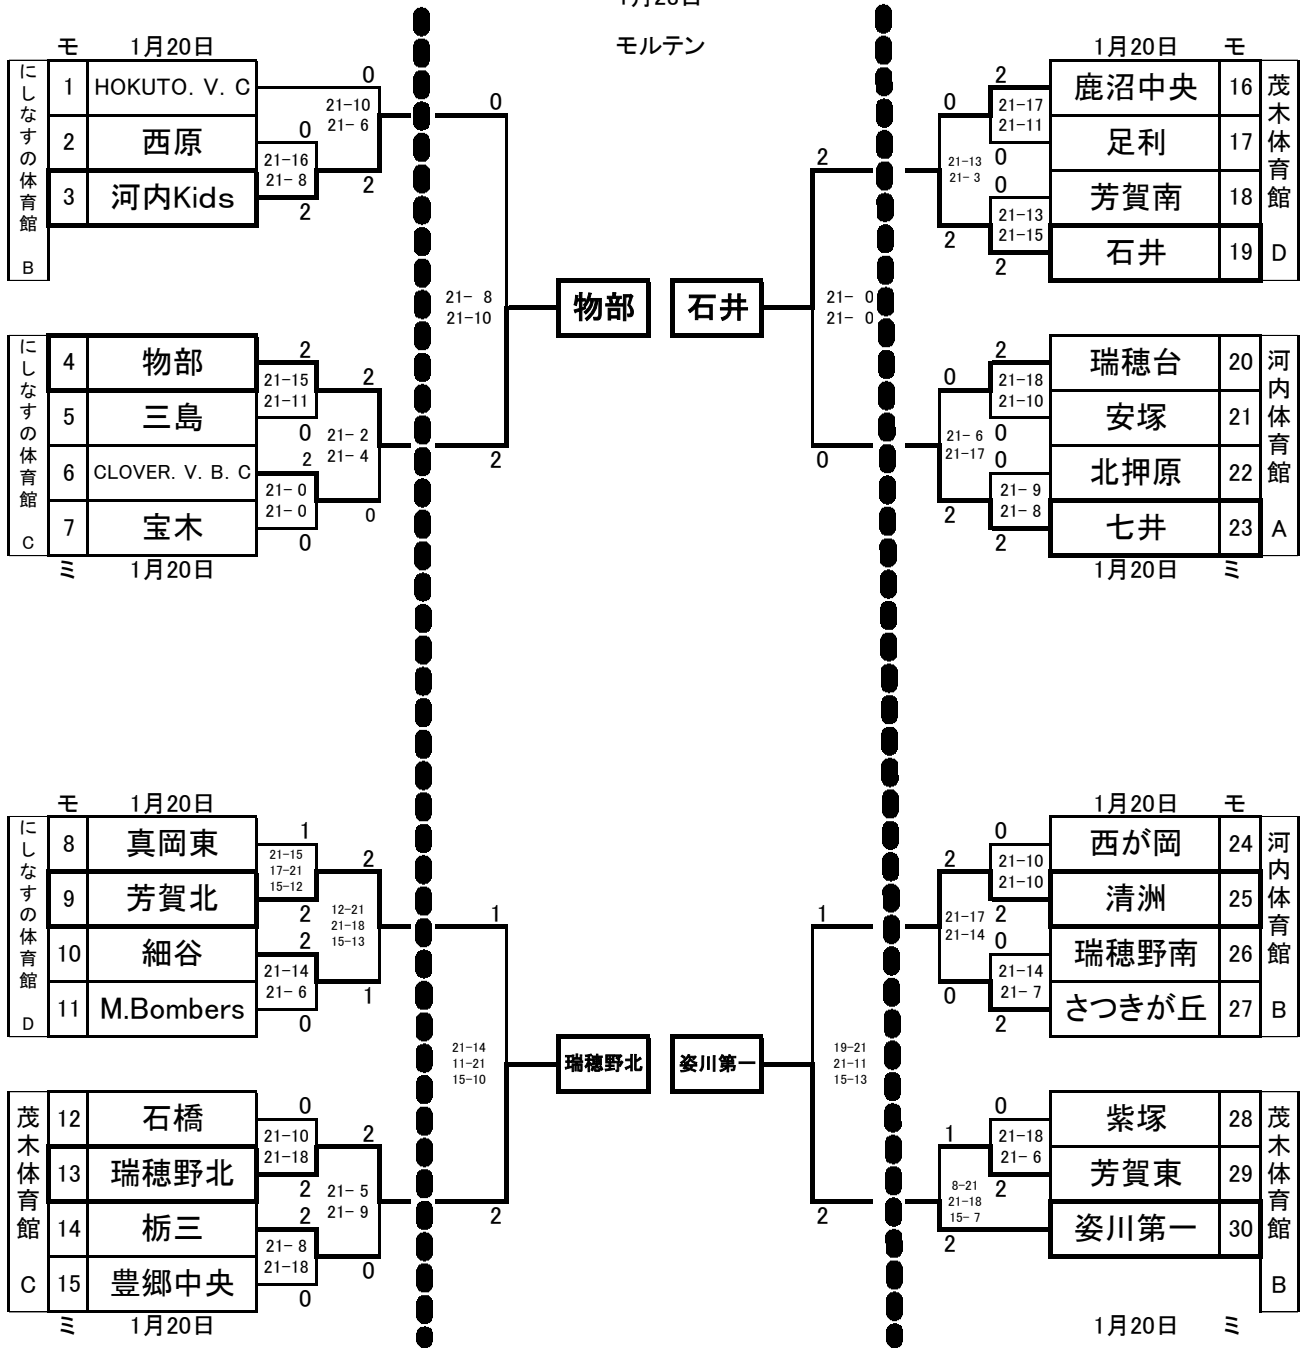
1月20日
モルテン

モ 1月20日
にしなすの体育館 B
1 HOKUTO. V. C
2 西原
3 河内Kids
0
21−10
21− 6
0
21−16
21− 8
2
2
0

にしなすの体育館 C
4 物部
5 三島
6 CLOVER. V. B. C
7 宝木
2
21−15
21−11
2
0
21− 2
21− 4
2
21− 0
21− 0
0
0
2
ミ 1月20日

21− 8
21−10
物部
石井
21− 0
21− 0

1月20日 モ
鹿沼中央 16
足利 17
芳賀南 18
石井 19
茂木体育館 D
2
0
21−17
21−11
2
21−13
21− 3
0
0
21−13
21−15
2
2
0

瑞穂台 20
安塚 21
北押原 22
七井 23
河内体育館 A
2
0
21−18
21−10
21− 6
21−17
0
0
21− 9
21− 8
2
2
0
1月20日 ミ

モ 1月20日
にしなすの体育館 D
8 真岡東
9 芳賀北
10 細谷
11 M.Bombers
1
21−15
17−21
15−12
2
2
12−21
21−18
15−13
2
21−14
21− 6
1
0
1

茂木体育館 C
12 石橋
13 瑞穂野北
14 栃三
15 豊郷中央
0
21−10
21−18
2
2
21− 5
21− 9
2
21− 8
21−18
0
0
2
ミ 1月20日

21−14
11−21
15−10
瑞穂野北
姿川第一
19−21
21−11
15−13

1月20日 モ
西が岡 24
清洲 25
瑞穂野南 26
さつきが丘 27
河内体育館 B
0
2
21−10
21−10
1
21−17
21−14
2
0
21−14
21− 7
0
2

紫塚 28
芳賀東 29
姿川第一 30
茂木体育館 B
0
1
21−18
21− 6
8−21
21−18
15− 7
2
2
2
1月20日 ミ